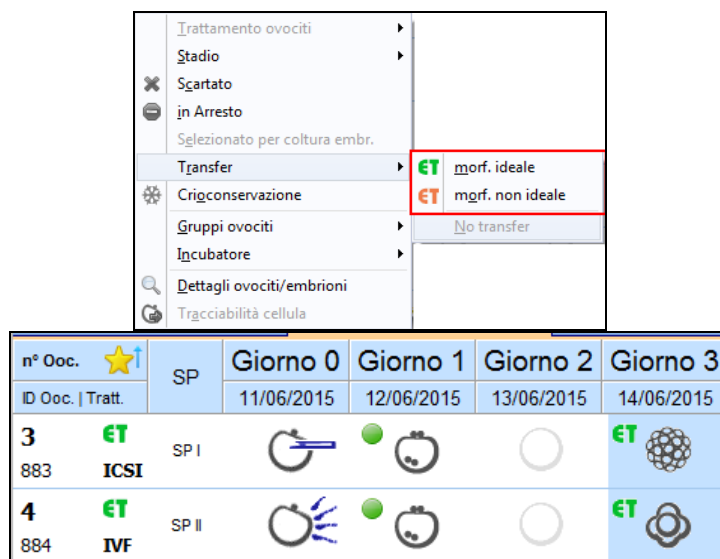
Trattamento ovociti
Stadio
Scartato
in Arresto
Selezionato per coltura embr.
Transfer
Crioconservazione
Gruppi ovociti
Incubatore
Dettagli ovociti/embrioni
Tracciabilità cellula

ET morf. ideale
ET morf. non ideale
No transfer

| n° Ooc. | SP | Giorno 0 | Giorno 1 | Giorno 2 | Giorno 3 |
|---|---|---|---|---|---|
| ID Ooc. \| Tratt. | | 11/06/2015 | 12/06/2015 | 13/06/2015 | 14/06/2015 |
| 3 ET 883 ICSI | SP I | | | | ET |
| 4 ET 884 IVF | SP II | | | | ET |